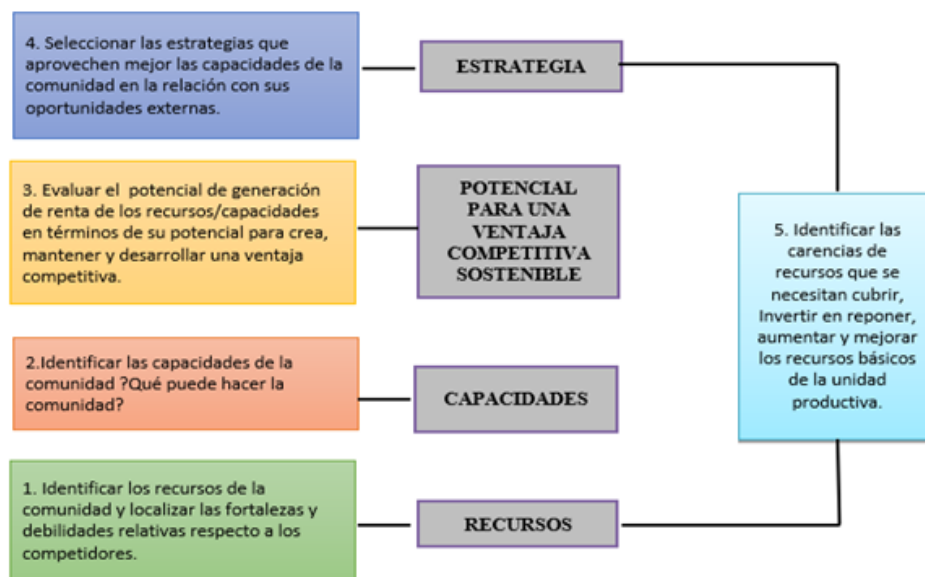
4. Seleccionar las estrategias que aprovechen mejor las capacidades de la comunidad en la relación con sus oportunidades externas.

ESTRATEGIA

3. Evaluar el potencial de generación de renta de los recursos/capacidades en términos de su potencial para crea, mantener y desarrollar una ventaja competitiva.

POTENCIAL PARA UNA VENTAJA COMPETITIVA SOSTENIBLE

2.Identificar las capacidades de la comunidad ?Qué puede hacer la comunidad?

CAPACIDADES

1. Identificar los recursos de la comunidad y localizar las fortalezas y debilidades relativas respecto a los competidores.

RECURSOS

5. Identificar las carencias de recursos que se necesitan cubrir, Invertir en reponer, aumentar y mejorar los recursos básicos de la unidad productiva.